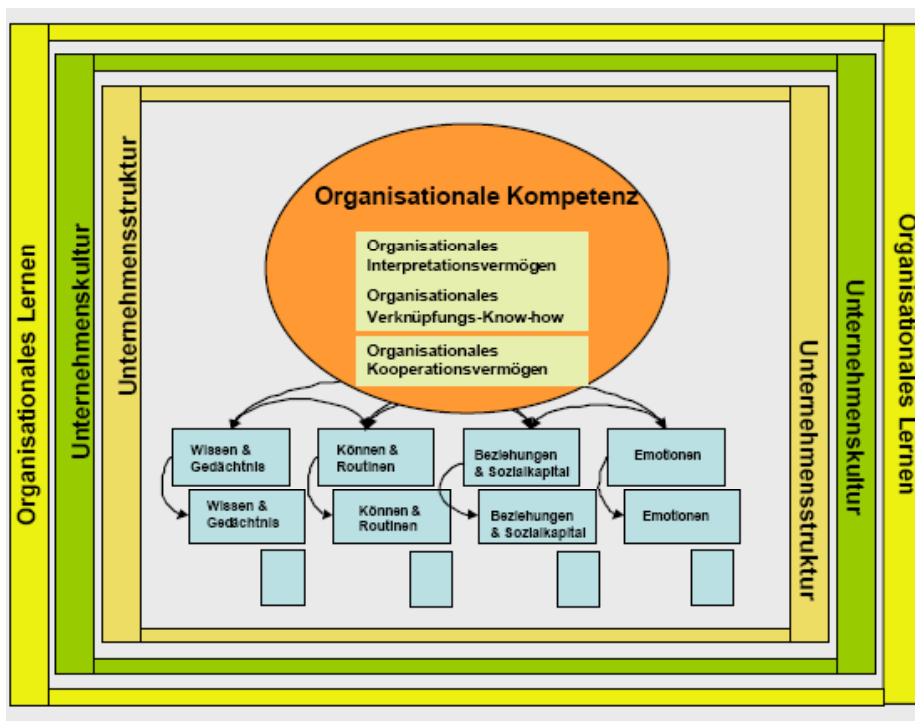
Organisationales Lernen

Unternehmenskultur

Unternehmensstruktur

Organisationale Kompetenz

Organisationales Interpretationsvermögen

Organisationales Verknüpfungs-Know-how

Organisationales Kooperationsvermögen

Wissen & Gedächtnis

Wissen & Gedächtnis

Können & Routinen

Können & Routinen

Beziehungen & Sozialkapital

Beziehungen & Sozialkapital

Emotionen

Emotionen

Unternehmensstruktur

Unternehmenskultur

Organisationales Lernen